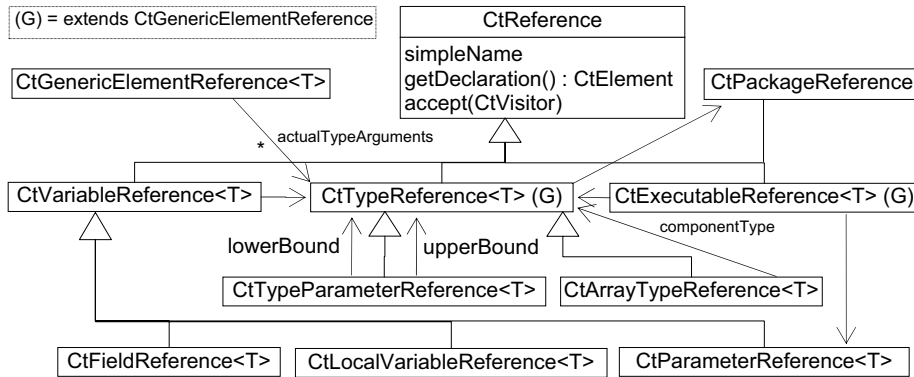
(G) = extends CtGenericElementReference

CtReference

simpleName
getDeclaration() : CtElement
accept(CtVisitor)

CtGenericElementReference<T>

CtPackageReference

*

actualTypeArguments

CtVariableReference<T>

CtTypeReference<T> (G)

CtExecutableReference<T> (G)

componentType

lowerBound

upperBound

CtTypeParameterReference<T>

CtArrayTypeReference<T>

CtFieldReference<T>

CtLocalVariableReference<T>

CtParameterReference<T>